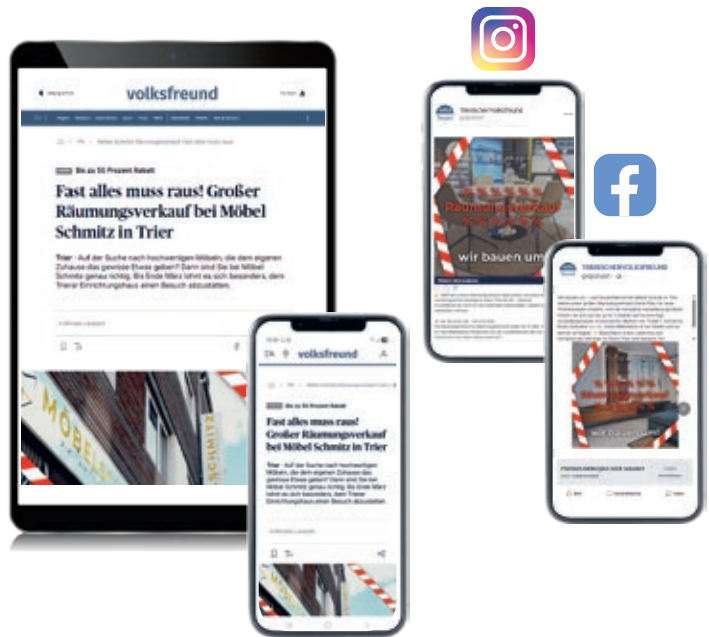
volksfreund

Bis zu 50 Prozent Rabatt

Fast alles muss raus! Großer Räumungsverkauf bei Möbel Schmitz in Trier

Trier · Auf der Suche nach hochwertigen Möbeln, die dem eigenen Zuhause das gewisse Etwas geben? Dann sind Sie bei Möbel Schmitz genau richtig. Bis Ende März lohnt es sich besonders, dem Trierer Einrichtungshaus einen Besuch abzustatten.

MÖBEL SCHMITZ

volksfreund

Bis zu 50 Prozent Rabatt

Fast alles muss raus! Großer Räumungsverkauf bei Möbel Schmitz in Trier

Trier · Auf der Suche nach hochwertigen Möbeln, die dem eigenen Zuhause das gewisse Etwas geben? Dann sind Sie bei Möbel Schmitz genau richtig. Bis Ende März lohnt es sich besonders, dem Trierer Einrichtungshaus einen Besuch abzustatten.

Räumungsverkauf

wir bauen um

TRIERISCHERVOLKSFREUND

wir bauen um